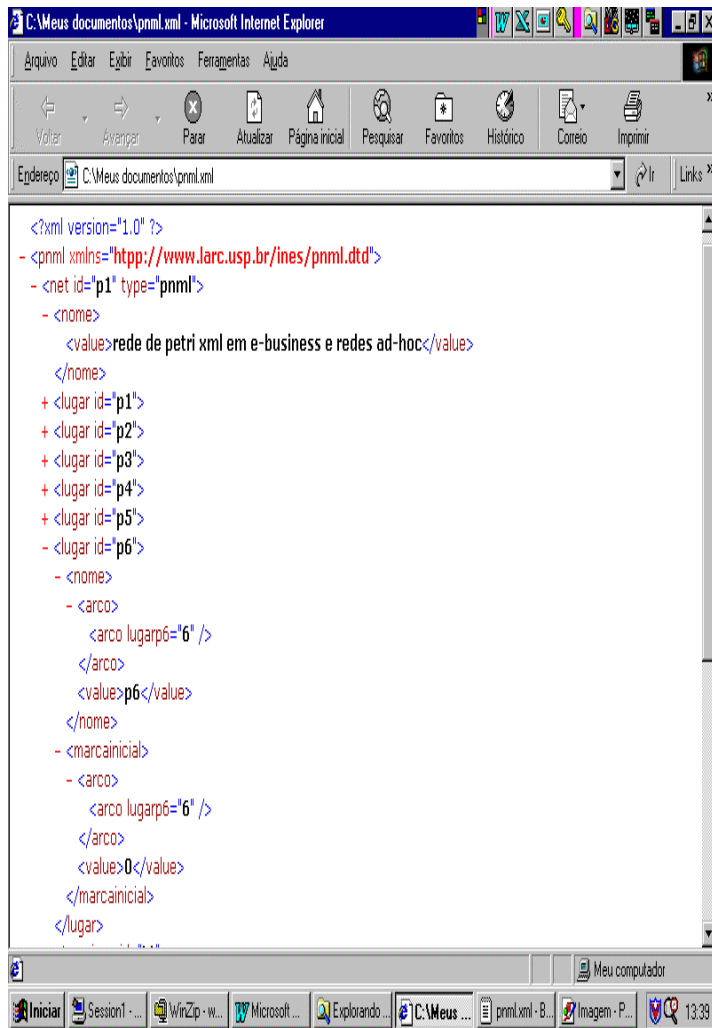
C:\Meus documentos\pnml.xml - Microsoft Internet Explorer

Arquivo Editar Exibir Favoritos Ferramentas Ajuda

Voltar Avançar Parar Atualizar Página inicial Pesquisar Favoritos Histórico Correio Imprimir

Endereço C:\Meus documentos\pnml.xml Ir Links

<?xml version="1.0" ?>
- <pnml xmlns="htpp://www.larc.usp.br/ines/pnml.dtd">
- <net id="p1" type="pnml">
- <nome>
<value>rede de petri xml em e-business e redes ad-hoc</value>
</nome>
+ <lugar id="p1">
+ <lugar id="p2">
+ <lugar id="p3">
+ <lugar id="p4">
+ <lugar id="p5">
- <lugar id="p6">
- <nome>
- <arco>
<arco lugarp6="6" />
</arco>
<value>p6</value>
</nome>
- <marcainicial>
- <arco>
<arco lugarp6="6" />
</arco>
<value>0</value>
</marcainicial>
</lugar>
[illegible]

Meu computador

Iniciar Session1 - ... WinZip - w... Microsoft ... Explorando ... C:\Meus ... pnml.xml - B... Imagem - P... 13:39